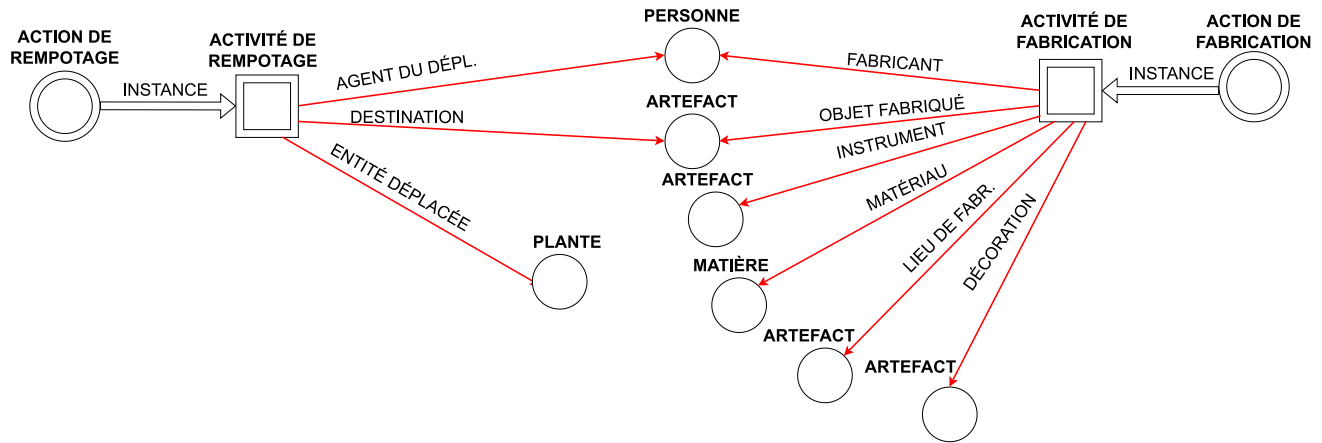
ACTION DE REMPOTAGE

INSTANCE

ACTIVITÉ DE REMPOTAGE

AGENT DU DÉPL.

DESTINATION

ENTITÉ DÉPLACÉE

PERSONNE

ARTEFACT

ARTEFACT

PLANTE

MATIÈRE

ARTEFACT

ARTEFACT

FABRICANT

OBJET FABRIQUÉ

INSTRUMENT

MATÉRIAU

LIEU DE FABR.

DÉCORATION

ACTIVITÉ DE FABRICATION

INSTANCE

ACTION DE FABRICATION